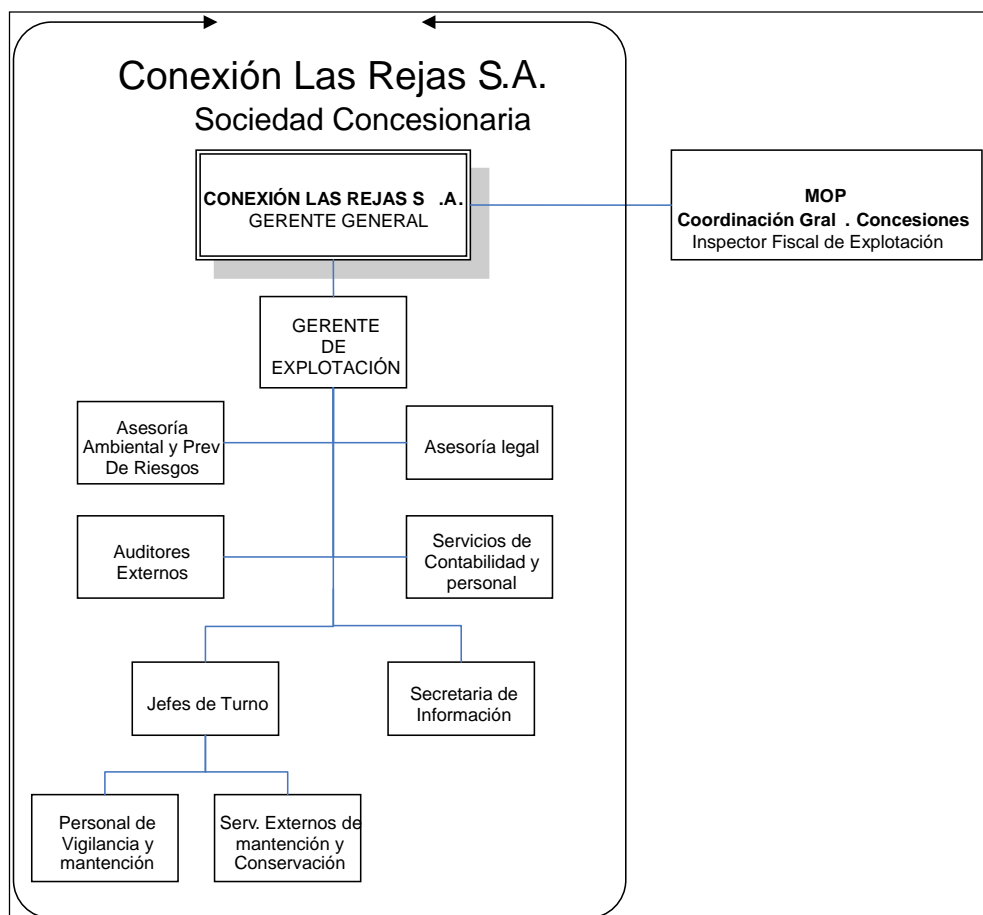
Conexión Las Rejas S.A.
Sociedad Concesionaria

CONEXIÓN LAS REJAS S .A.
GERENTE GENERAL

MOP
Coordinación Gral . Concesiones
Inspector Fiscal de Explotación

GERENTE DE EXPLOTACIÓN

Asesoría Ambiental y Prev De Riesgos

Asesoría legal

Auditores Externos

Servicios de Contabilidad y personal

Jefes de Turno

Secretaria de Información

Personal de Vigilancia y mantención

Serv. Externos de mantención y Conservación